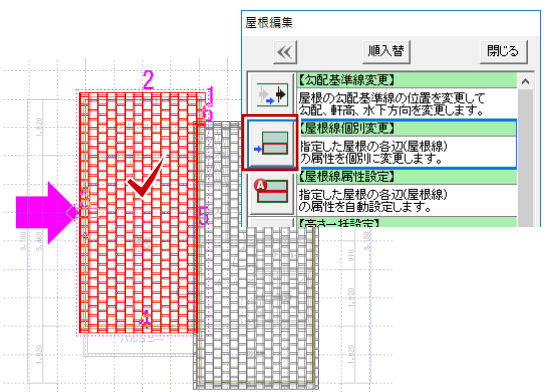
屋根編集

«

順入替

閉じる

【勾配基準線変更】
屋根の勾配基準線の位置を変更して勾配、軒高、水下方向を変更します。

【屋根線個別変更】
指定した屋根の各辺(屋根線)の属性を個別に変更します。

【屋根線属性設定】
指定した屋根の各辺(屋根線)の属性を自動設定します。

【高さ一括設定】

2
1
6
3
5
4